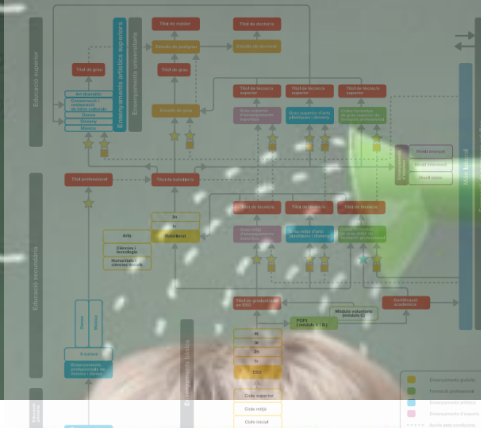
Educació superior

Ensenyaments artístics superiors

Ensenyaments universitaris

Títol de grau

Títol de màster

Títol de doctorat

Estudis de postgrau

Estudis de doctorat

Títol de grau

Estudis de grau

Títol de tècnic/a superior

Títol de tècnic/a superior

Títol de tècnic/a superior

Títol professional

Títol de batxillerat

Educació secundària

Batxillerat

Títol de tècnic/a

Títol de tècnic/a

Títol de tècnic/a

Títol de graduat/da en ESO

Certificació acadèmica

PQPI

ESO

Cicle superior

Cicle mitjà

Cicle inicial

Educació primària

Arts

Ciències i tecnologia

Humanitats i ciències socials

Educació infantil